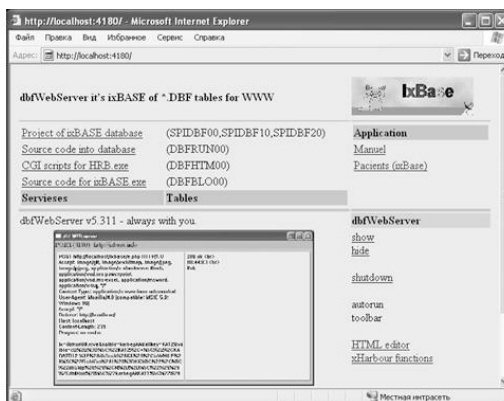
http://localhost:4180/ - Microsoft Internet Explorer

Файл Правка Вид Избранное Сервис Справка

Адрес: http://localhost:4180/

Переход

dbfWebServer it's ixBASE of *.DBF tables for WWW

IxBase

| Project of ixBASE database | (SPIDBF00,SPIDBF10,SPIDBF20) | Application |
|---|---|---|
| Source code into database | (DBFRUN00) | Manuel |
| CGI scripts for HRB.exe | (DBFHTM00) | Pacients (ixBase) |
| Source code for ixBASE.exe | (DBFBLO00) | |
| Servieses | Tables | |

dbfWebServer v5.311 - always with you.

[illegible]

dbfWebServer

show

hide

shutdown

autorun

toolbar

HTML editor

xHarbour functions

Местная интрасеть